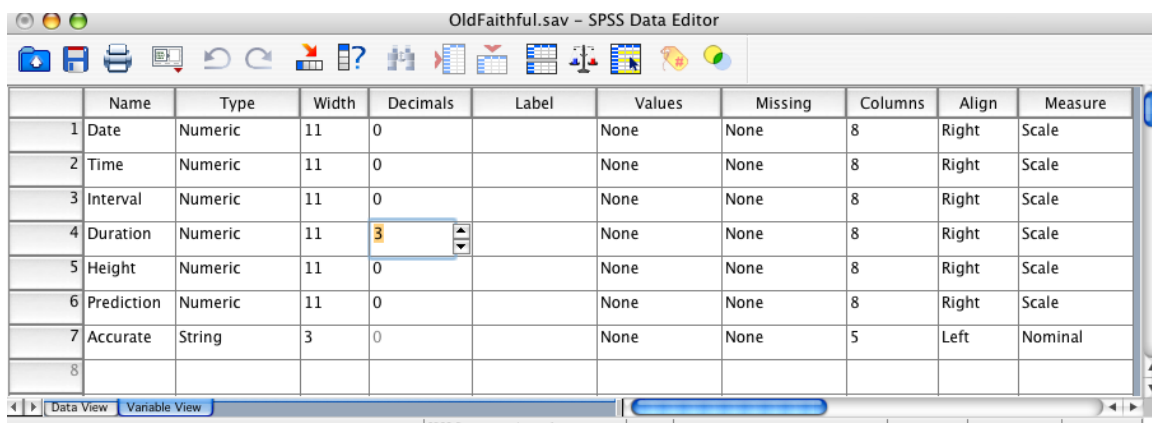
OldFaithful.sav - SPSS Data Editor

| | Name | Type | Width | Decimals | Label | Values | Missing | Columns | Align | Measure |
|---|---|---|---|---|---|---|---|---|---|---|
| 1 | Date | Numeric | 11 | 0 | | None | None | 8 | Right | Scale |
| 2 | Time | Numeric | 11 | 0 | | None | None | 8 | Right | Scale |
| 3 | Interval | Numeric | 11 | 0 | | None | None | 8 | Right | Scale |
| 4 | Duration | Numeric | 11 | 3 | | None | None | 8 | Right | Scale |
| 5 | Height | Numeric | 11 | 0 | | None | None | 8 | Right | Scale |
| 6 | Prediction | Numeric | 11 | 0 | | None | None | 8 | Right | Scale |
| 7 | Accurate | String | 3 | 0 | | None | None | 5 | Left | Nominal |
| 8 | | | | | | | | | | |

Data View | Variable View